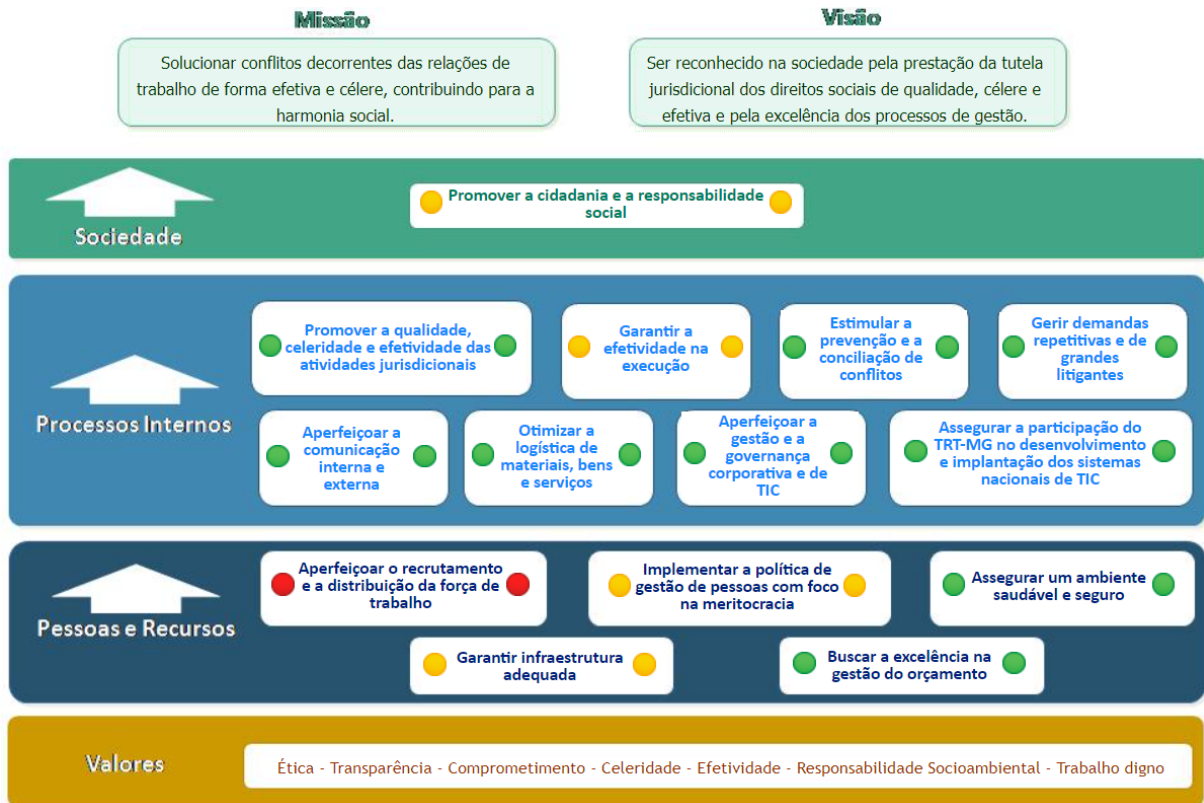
Missão

Solucionar conflitos decorrentes das relações de trabalho de forma efetiva e célere, contribuindo para a harmonia social.

Visão

Ser reconhecido na sociedade pela prestação da tutela jurisdicional dos direitos sociais de qualidade, célere e efetiva e pela excelência dos processos de gestão.

Sociedade

Promover a cidadania e a responsabilidade social

Processos Internos

Promover a qualidade, celeridade e efetividade das atividades jurisdicionais

Garantir a efetividade na execução

Estimular a prevenção e a conciliação de conflitos

Gerir demandas repetitivas e de grandes litigantes

Aperfeiçoar a comunicação interna e externa

Otimizar a logística de materiais, bens e serviços

Aperfeiçoar a gestão e a governança corporativa e de TIC

Assegurar a participação do TRT-MG no desenvolvimento e implantação dos sistemas nacionais de TIC

Pessoas e Recursos

Aperfeiçoar o recrutamento e a distribuição da força de trabalho

Implementar a política de gestão de pessoas com foco na meritocracia

Assegurar um ambiente saudável e seguro

Garantir infraestrutura adequada

Buscar a excelência na gestão do orçamento

Valores

Ética - Transparência - Comprometimento - Celeridade - Efetividade - Responsabilidade Socioambiental - Trabalho digno